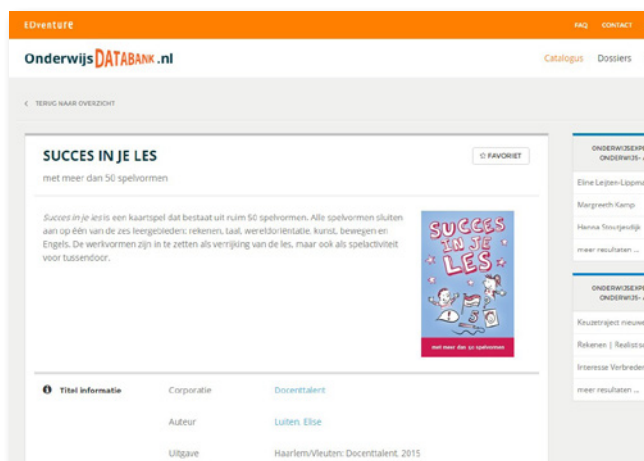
EDventure

FAQ CONTACT

OnderwijsDATABANK.nl

Catalogus Dossiers

< TERUG NAAR OVERZICHT

SUCCES IN JE LES

met meer dan 50 spelvormen

☆ FAVORIET

*Succes in je les* is een kaartspel dat bestaat uit ruim 50 spelvormen. Alle spelvormen sluiten aan op één van de zes leergebieden: rekenen, taal, wereldoriëntatie, kunst, bewegen en Engels. De werkvormen zijn in te zetten als verrijking van de les, maar ook als spelactiviteit voor tussendoor.

SUCCES IN JE LES

met meer dan 50 spelvormen

Titel informatie

| Corporatie | Docenttalent |
|---|---|
| Auteur | Luiten, Elise |
| Uitgave | Haarlem/Vleuten: Docenttalent, 2015 |

ONDERWIJSEXP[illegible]
ONDERWIJS- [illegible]

Eline Leijten-Lippma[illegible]

Margreeth Kamp

Hanna Stoutjesdijk

meer resultaten ...

ONDERWIJSEXP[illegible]
ONDERWIJS- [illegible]

Keuzetraject nieuw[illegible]

Rekenen | Realist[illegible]

Interesse Verbrede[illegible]

meer resultaten ...